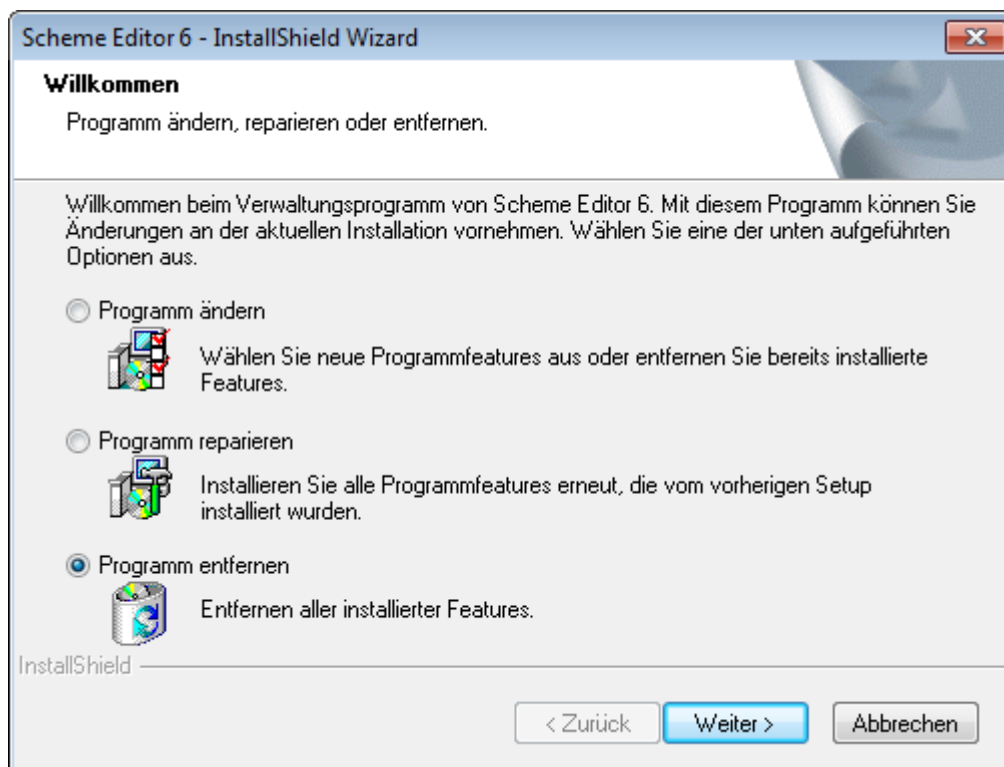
Scheme Editor 6 - InstallShield Wizard

Willkommen

Programm ändern, reparieren oder entfernen.

Willkommen beim Verwaltungsprogramm von Scheme Editor 6. Mit diesem Programm können Sie Änderungen an der aktuellen Installation vornehmen. Wählen Sie eine der unten aufgeführten Optionen aus.

Programm ändern

Wählen Sie neue Programmfeatures aus oder entfernen Sie bereits installierte Features.

Programm reparieren

Installieren Sie alle Programmfeatures erneut, die vom vorherigen Setup installiert wurden.

Programm entfernen

Entfernen aller installierter Features.

InstallShield

< Zurück | Weiter > | Abbrechen